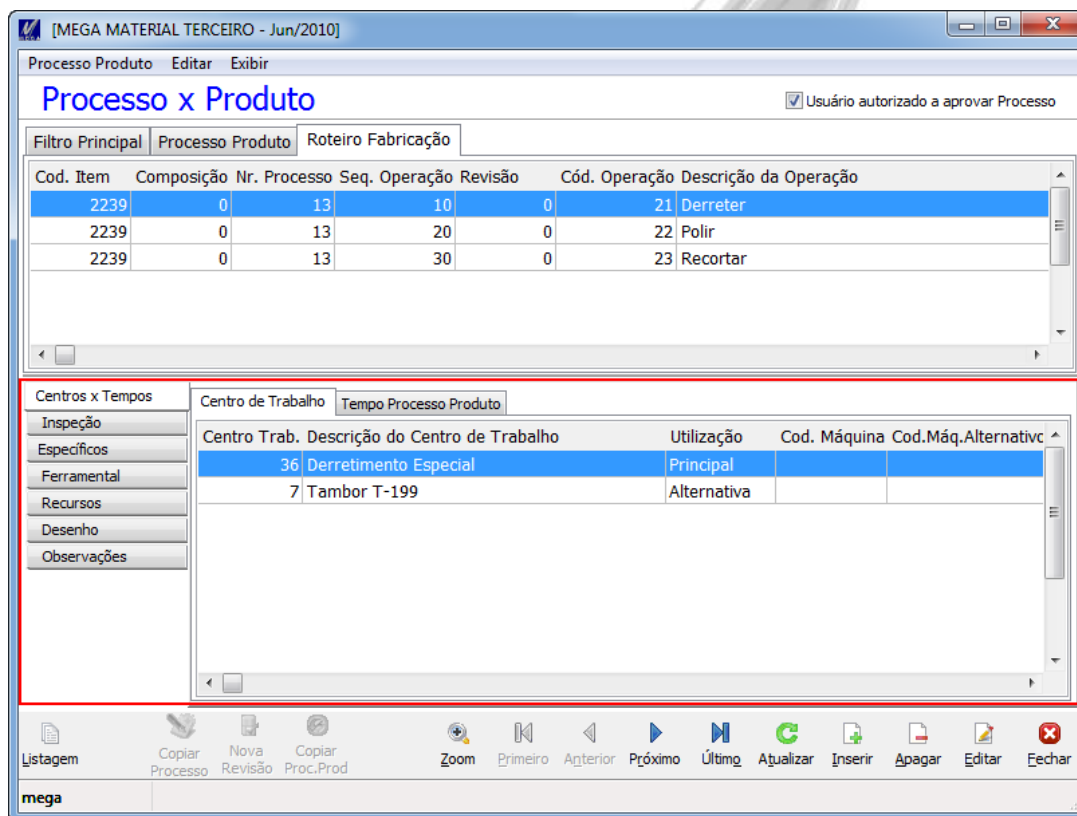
[MEGA MATERIAL TERCEIRO - Jun/2010]

Processo Produto Editar Exibir

Processo x Produto

Usuário autorizado a aprovar Processo

Filtro Principal | Processo Produto | Roteiro Fabricação

| Cod. Item | Composição | Nr. Processo | Seq. Operação | Revisão | Cód. Operação | Descrição da Operação |
|---|---|---|---|---|---|---|
| 2239 | 0 | 13 | 10 | 0 | 21 | Derreter |
| 2239 | 0 | 13 | 20 | 0 | 22 | Polir |
| 2239 | 0 | 13 | 30 | 0 | 23 | Recortar |

Centros x Tempos
Inspeção
Específicos
Ferramental
Recursos
Desenho
Observações

Centro de Trabalho | Tempo Processo Produto

| Centro Trab. | Descrição do Centro de Trabalho | Utilização | Cod. Máquina | Cod.Máq.Alternativo |
|---|---|---|---|---|
| 36 | Derretimento Especial | Principal | | |
| 7 | Tambor T-199 | Alternativa | | |

Listagem | Copiar Processo | Nova Revisão | Copiar Proc.Prod | Zoom | Primeiro | Anterior | Próximo | Último | Atualizar | Inserir | Apagar | Editar | Fechar

mega